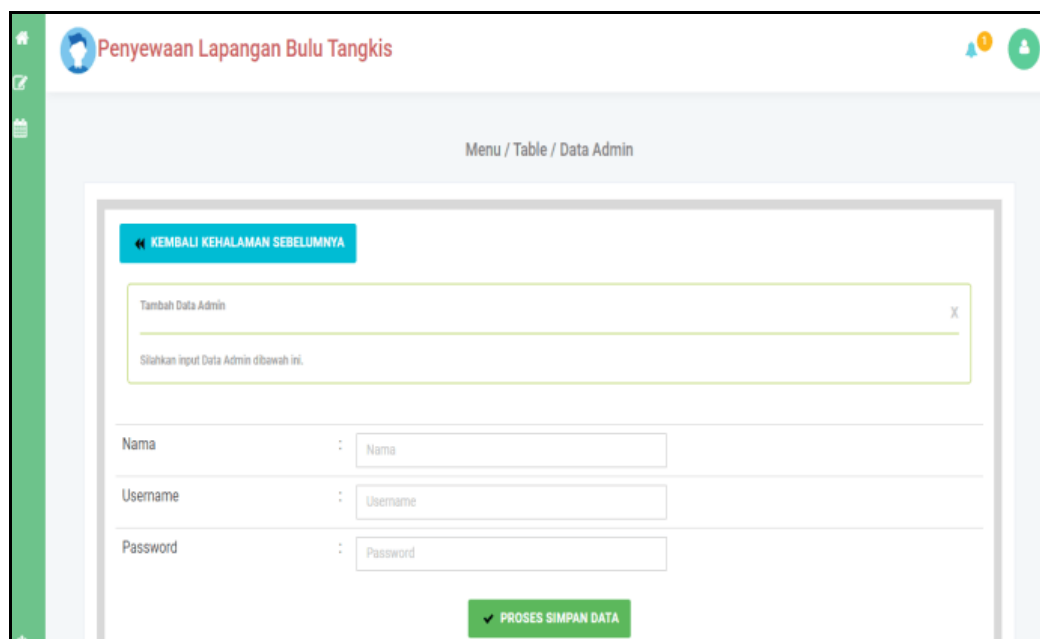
Penyewaan Lapangan Bulu Tangkis

1

Menu / Table / Data Admin

KEMBALI KEHALAMAN SEBELUMNYA

Tambah Data Admin

X

Silahkan input Data Admin dibawah ini.

| | | |
|---|---|---|
| Nama | : | Nama |
| Username | : | Username |
| Password | : | Password |

PROSES SIMPAN DATA